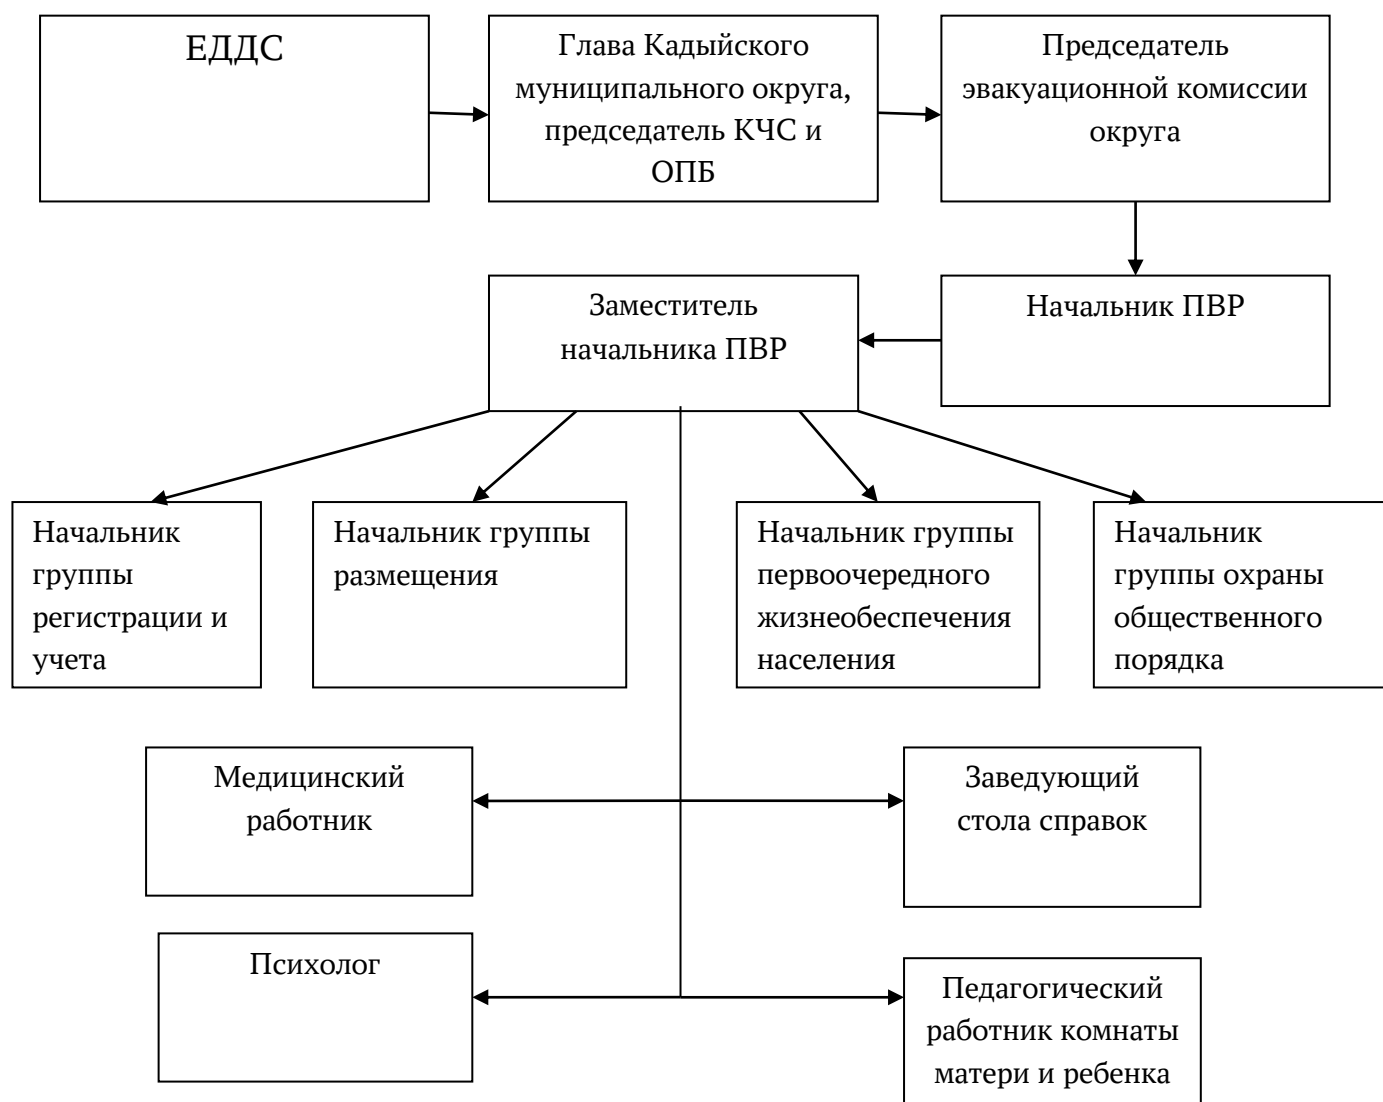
ЕДДС

Глава Кадыйского муниципального округа, председатель КЧС и ОПБ

Председатель эвакуационной комиссии округа

Начальник ПВР

Заместитель начальника ПВР

Начальник группы регистрации и учета

Начальник группы размещения

Начальник группы первоочередного жизнеобеспечения населения

Начальник группы охраны общественного порядка

Медицинский работник

Заведующий стола справок

Психолог

Педагогический работник комнаты матери и ребенка